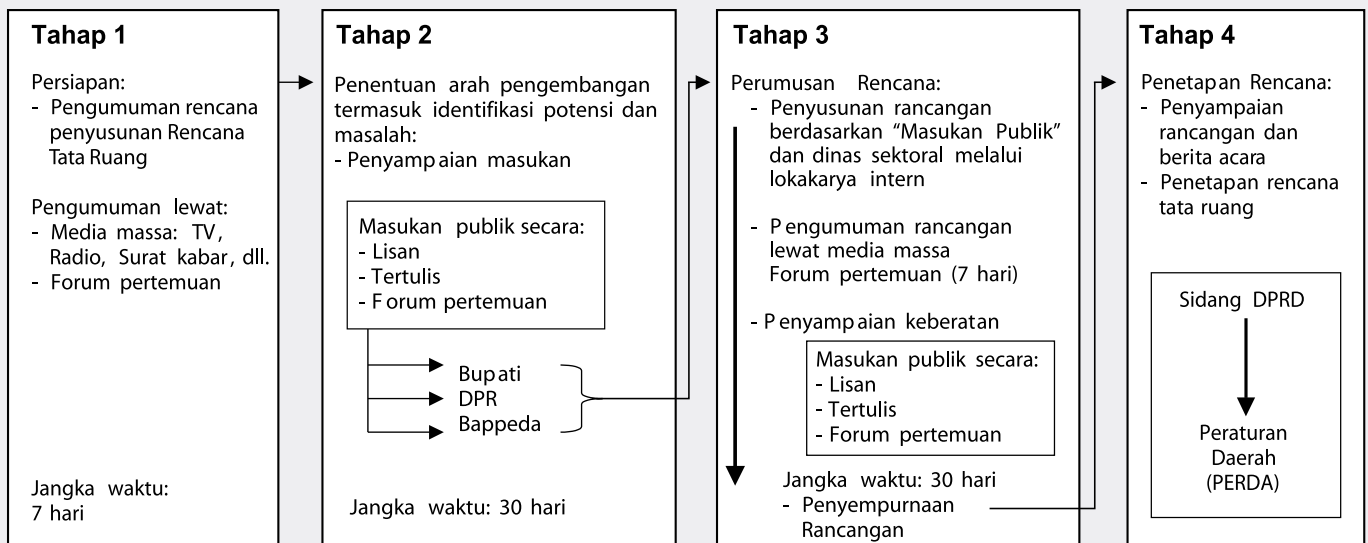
Tahap 1

Persiapan:
- Pengumuman rencana penyusunan Rencana Tata Ruang

Pengumuman lewat:
- Media massa: TV, Radio, Surat kabar, dll.
- Forum pertemuan

Jangka waktu: 7 hari

Tahap 2

Penentuan arah pengembangan termasuk identifikasi potensi dan masalah:
- Penyampaian masukan

Masukan publik secara:
- Lisan
- Tertulis
- Forum pertemuan

Bupati
DPR
Bappeda

Jangka waktu: 30 hari

Tahap 3

Perumusan Rencana:
- Penyusunan rancangan berdasarkan "Masukan Publik" dan dinas sektoral melalui lokakarya intern

- Pengumuman rancangan lewat media massa Forum pertemuan (7 hari)

- Penyampaian keberatan

Masukan publik secara:
- Lisan
- Tertulis
- Forum pertemuan

Jangka waktu: 30 hari
- Penyempurnaan Rancangan

Tahap 4

Penetapan Rencana:
- Penyampaian rancangan dan berita acara
- Penetapan rencana tata ruang

Sidang DPRD

Peraturan Daerah (PERDA)